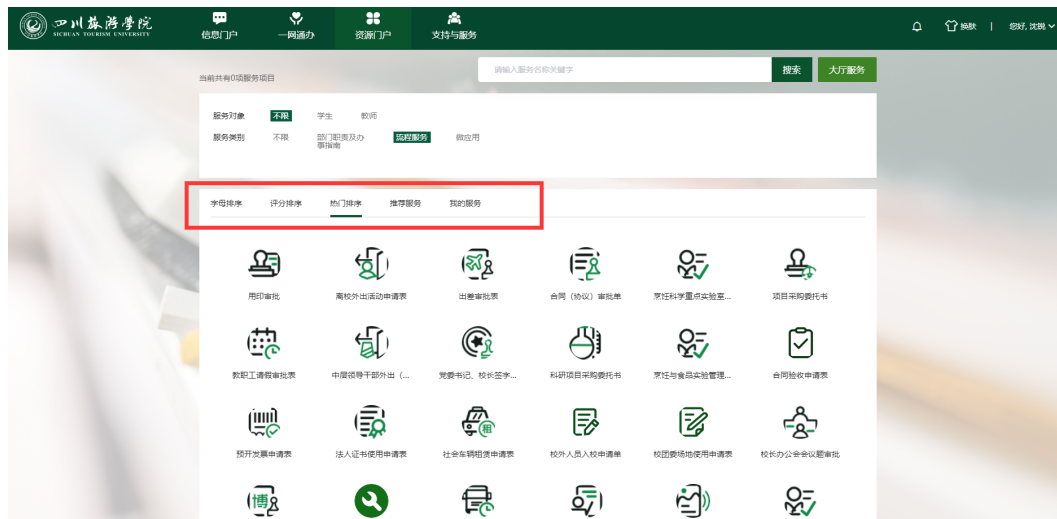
四川旅游学院
SICHUAN TOURISM UNIVERSITY

信息门户　一网通办　资源门户　支持与服务

换肤　|　您好, 沈晓

当前共有0项服务项目

请输入服务名称关键字　搜索　大厅服务

服务对象　不限　学生　教师
服务类别　不限　部门职责及办事指南　流程服务　微应用

字母排序　评分排序　热门排序　推荐服务　我的服务

用印审批　离校外出活动申请表　出差审批表　合同（协议）审批单　烹饪科学重点实验室...　项目采购委托书

教职工请假审批表　中层领导干部外出（...　党委书记、校长签字...　科研项目采购委托书　烹饪与食品实验管理...　合同验收申请表

预开发票申请表　法人证书使用申请表　社会车辆租赁申请表　校外人员入校申请单　校团委场地使用申请表　校长办公会会议题审批

博